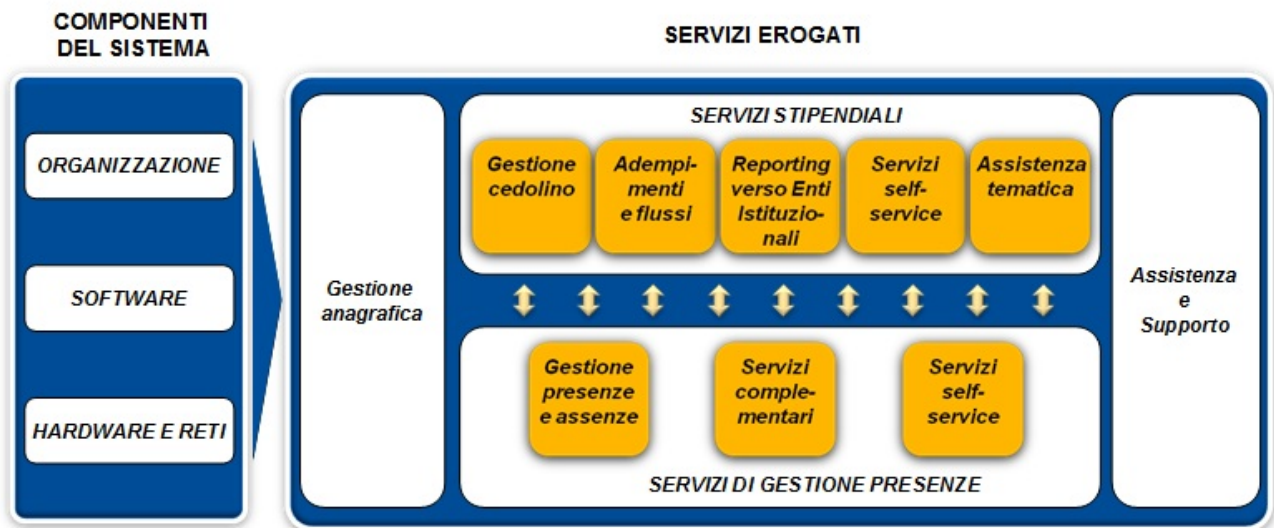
COMPONENTI DEL SISTEMA

ORGANIZZAZIONE

SOFTWARE

HARDWARE E RETI

SERVIZI EROGATI

Gestione anagrafica

SERVIZI STIPENDIALI

Gestione cedolino

Adempimenti e flussi

Reporting verso Enti Istituzionali

Servizi self-service

Assistenza tematica

Gestione presenze e assenze

Servizi complementari

Servizi self-service

SERVIZI DI GESTIONE PRESENZE

Assistenza e Supporto